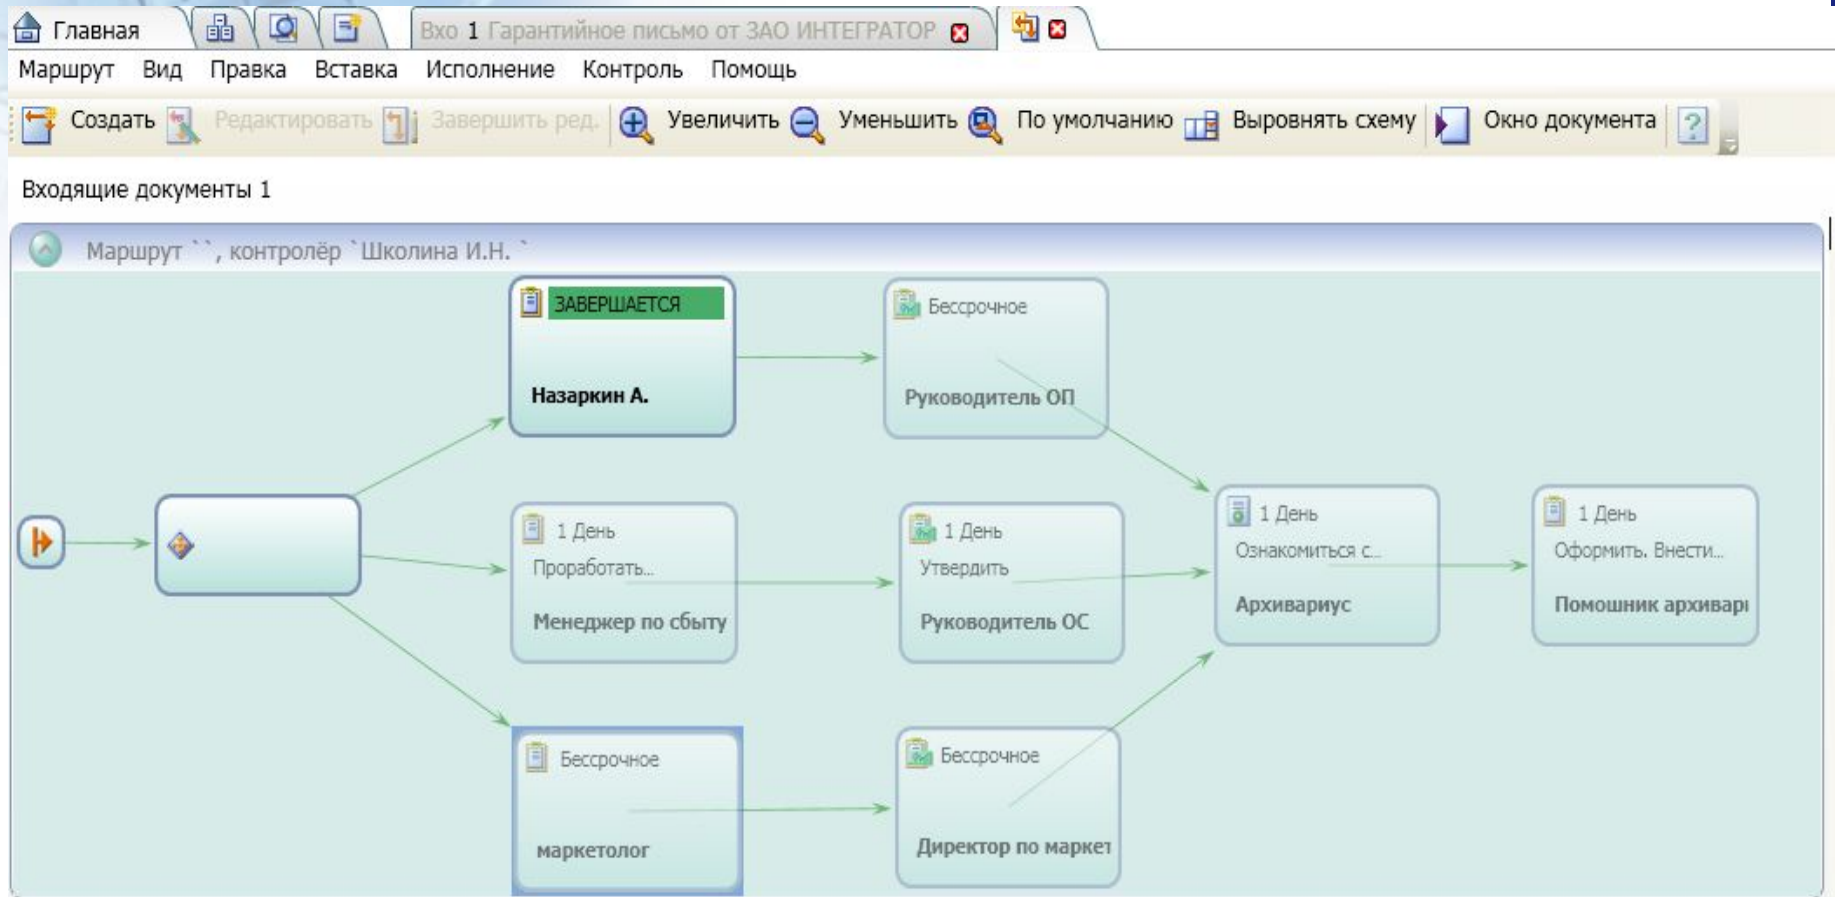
Главная | Вхо 1 Гарантийное письмо от ЗАО ИНТЕГРАТОР

Маршрут Вид Правка Вставка Исполнение Контроль Помощь

Создать Редактировать Завершить ред. Увеличить Уменьшить По умолчанию Выровнять схему Окно документа ?

Входящие документы 1

Маршрут ``, контролёр `Школина И.Н. `

ЗАВЕРШАЕТСЯ
Назаркин А.

Бессрочное
Руководитель ОП

1 День
Проработать...
Менеджер по сбыту

1 День
Утвердить
Руководитель ОС

1 День
Ознакомиться с...
Архивариус

1 День
Оформить. Внести...
Помошник архивар

Бессрочное
маркетолог

Бессрочное
Директор по маркет